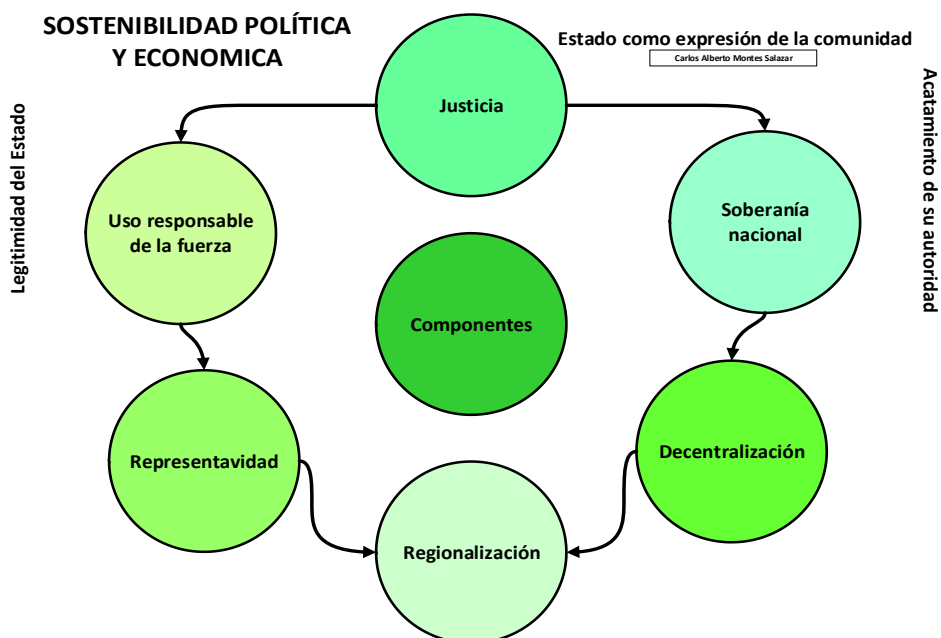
SOSTENIBILIDAD POLÍTICA Y ECONOMICA

Estado como expresión de la comunidad

Carlos Alberto Montes Salazar

Legitimidad del Estado

Acatamiento de su autoridad

Justicia

Uso responsable de la fuerza

Soberanía nacional

Componentes

Representavidad

Decentralización

Regionalización